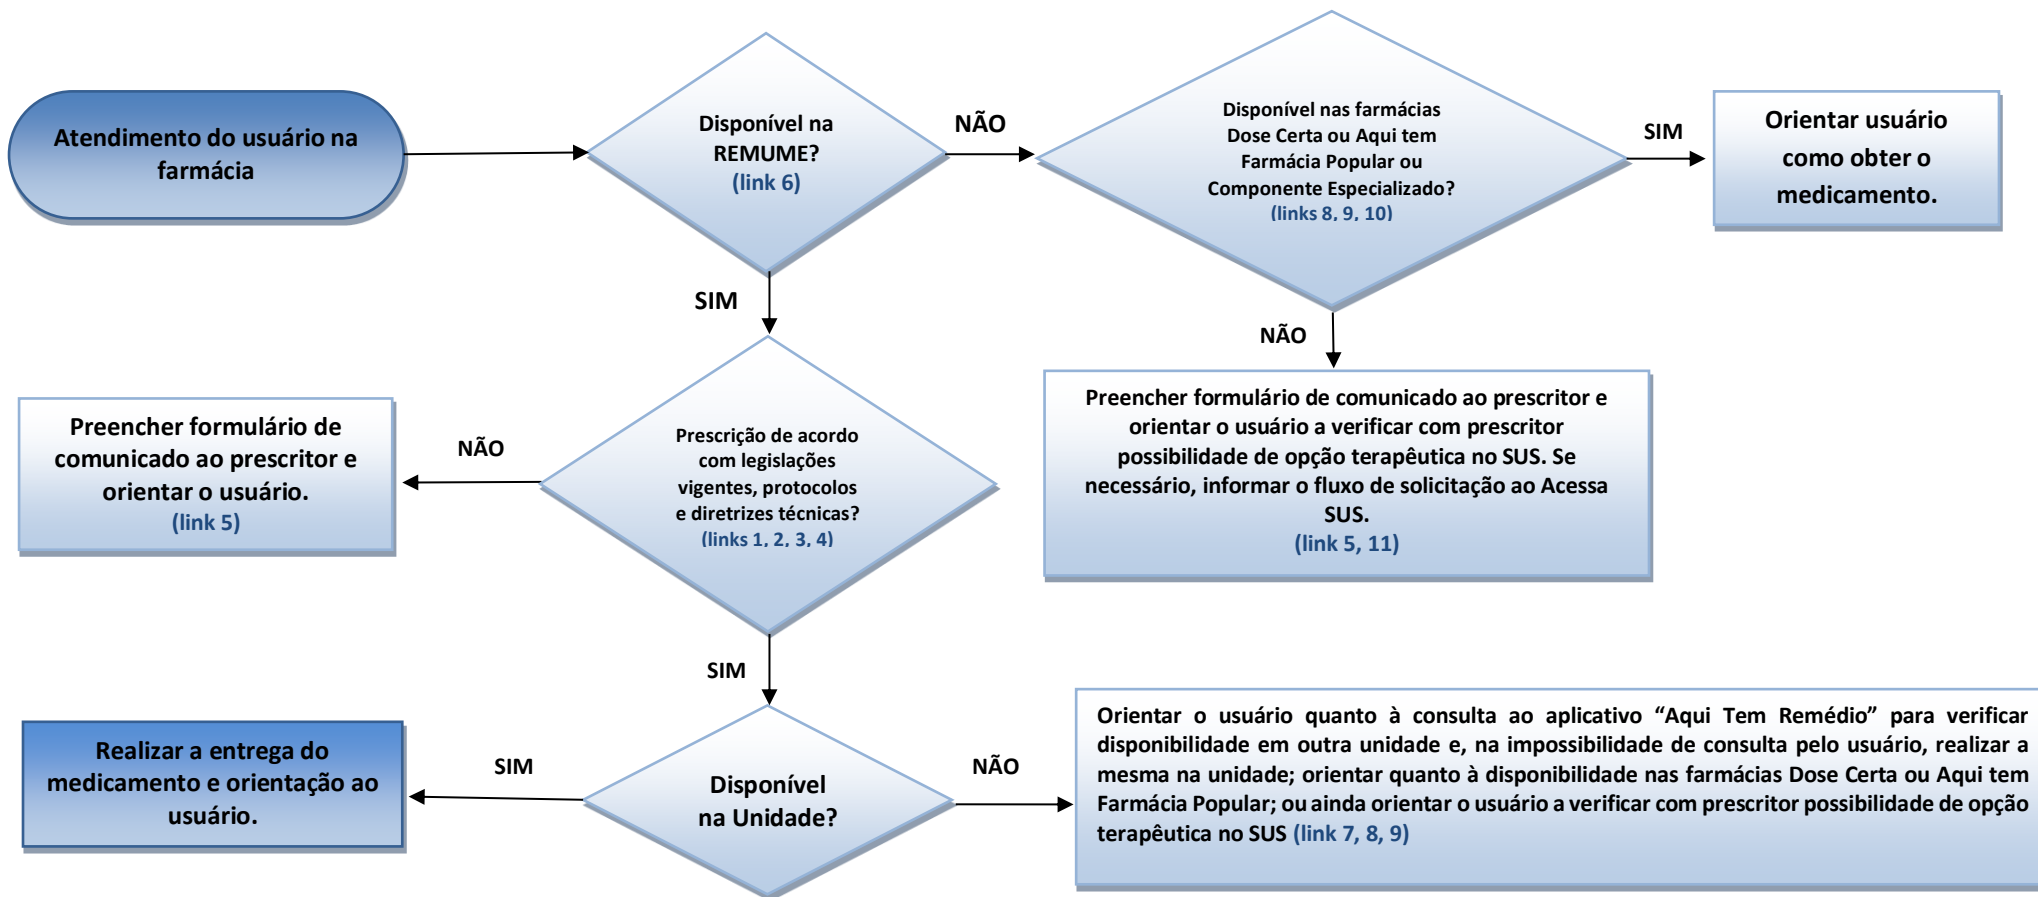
Atendimento do usuário na farmácia

Disponível na REMUME?
(link 6)

NÃO

Disponível nas farmácias Dose Certa ou Aqui tem Farmácia Popular ou Componente Especializado?
(links 8, 9, 10)

SIM

Orientar usuário como obter o medicamento.

SIM

NÃO

Preencher formulário de comunicado ao prescritor e orientar o usuário a verificar com prescritor possibilidade de opção terapêutica no SUS. Se necessário, informar o fluxo de solicitação ao Acessa SUS.
(link 5, 11)

Preencher formulário de comunicado ao prescritor e orientar o usuário.
(link 5)

NÃO

Prescrição de acordo com legislações vigentes, protocolos e diretrizes técnicas?
(links 1, 2, 3, 4)

SIM

Realizar a entrega do medicamento e orientação ao usuário.

SIM

Disponível na Unidade?

NÃO

Orientar o usuário quanto à consulta ao aplicativo “Aqui Tem Remédio” para verificar disponibilidade em outra unidade e, na impossibilidade de consulta pelo usuário, realizar a mesma na unidade; orientar quanto à disponibilidade nas farmácias Dose Certa ou Aqui tem Farmácia Popular; ou ainda orientar o usuário a verificar com prescritor possibilidade de opção terapêutica no SUS (link 7, 8, 9)